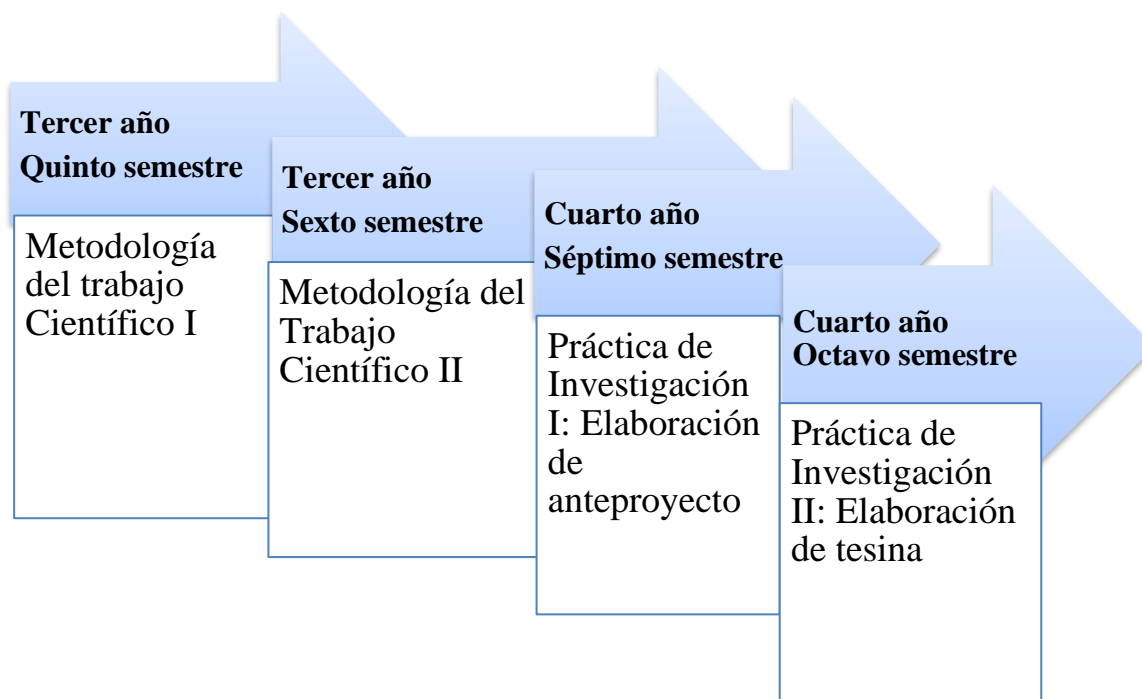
Tercer año
Quinto semestre

Metodología del trabajo Científico I

Tercer año
Sexto semestre

Metodología del Trabajo Científico II

Cuarto año
Séptimo semestre

Práctica de Investigación I: Elaboración de anteproyecto

Cuarto año
Octavo semestre

Práctica de Investigación II: Elaboración de tesina